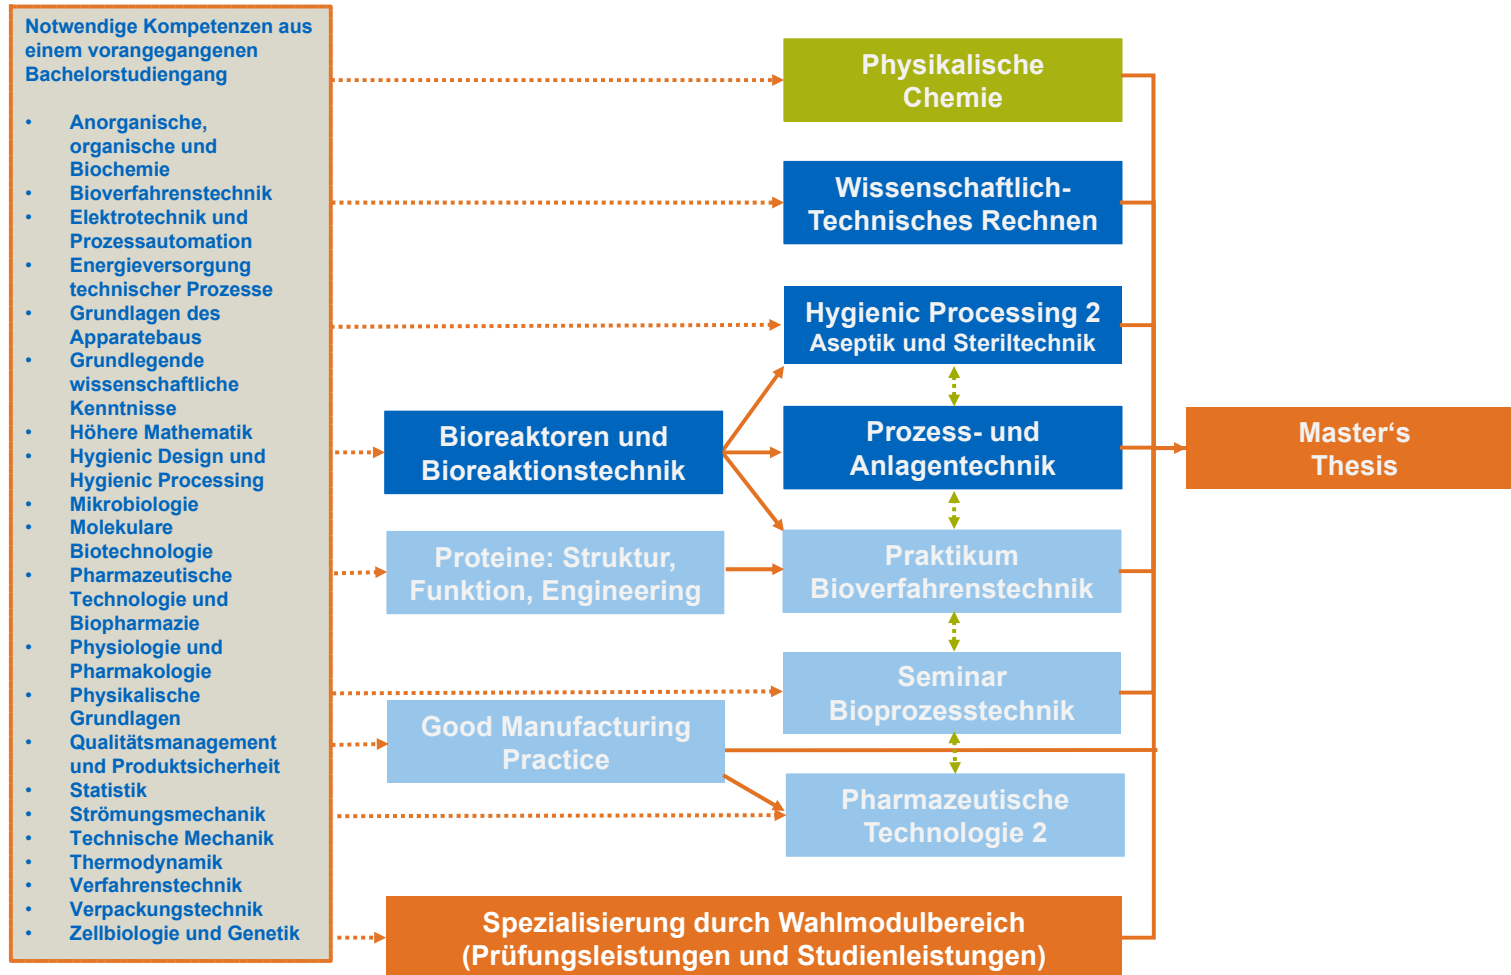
Notwendige Kompetenzen aus einem vorangegangenen Bachelorstudiengang

- Anorganische, organische und Biochemie
- Bioverfahrenstechnik
- Elektrotechnik und Prozessautomation
- Energieversorgung technischer Prozesse
- Grundlagen des Apparatebaus
- Grundlegende wissenschaftliche Kenntnisse
- Höhere Mathematik
- Hygienic Design und Hygienic Processing
- Mikrobiologie
- Molekulare Biotechnologie
- Pharmazeutische Technologie und Biopharmazie
- Physiologie und Pharmakologie
- Physikalische Grundlagen
- Qualitätsmanagement und Produktsicherheit
- Statistik
- Strömungsmechanik
- Technische Mechanik
- Thermodynamik
- Verfahrenstechnik
- Verpackungstechnik
- Zellbiologie und Genetik

Physikalische Chemie

Wissenschaftlich-Technisches Rechnen

Hygienic Processing 2
Aseptik und Steriltechnik

Bioreaktoren und Bioreaktionstechnik

Prozess- und Anlagentechnik

Master‘s Thesis

Proteine: Struktur, Funktion, Engineering

Praktikum Bioverfahrenstechnik

Seminar Bioprozesstechnik

Good Manufacturing Practice

Pharmazeutische Technologie 2

Spezialisierung durch Wahlmodulbereich
(Prüfungsleistungen und Studienleistungen)